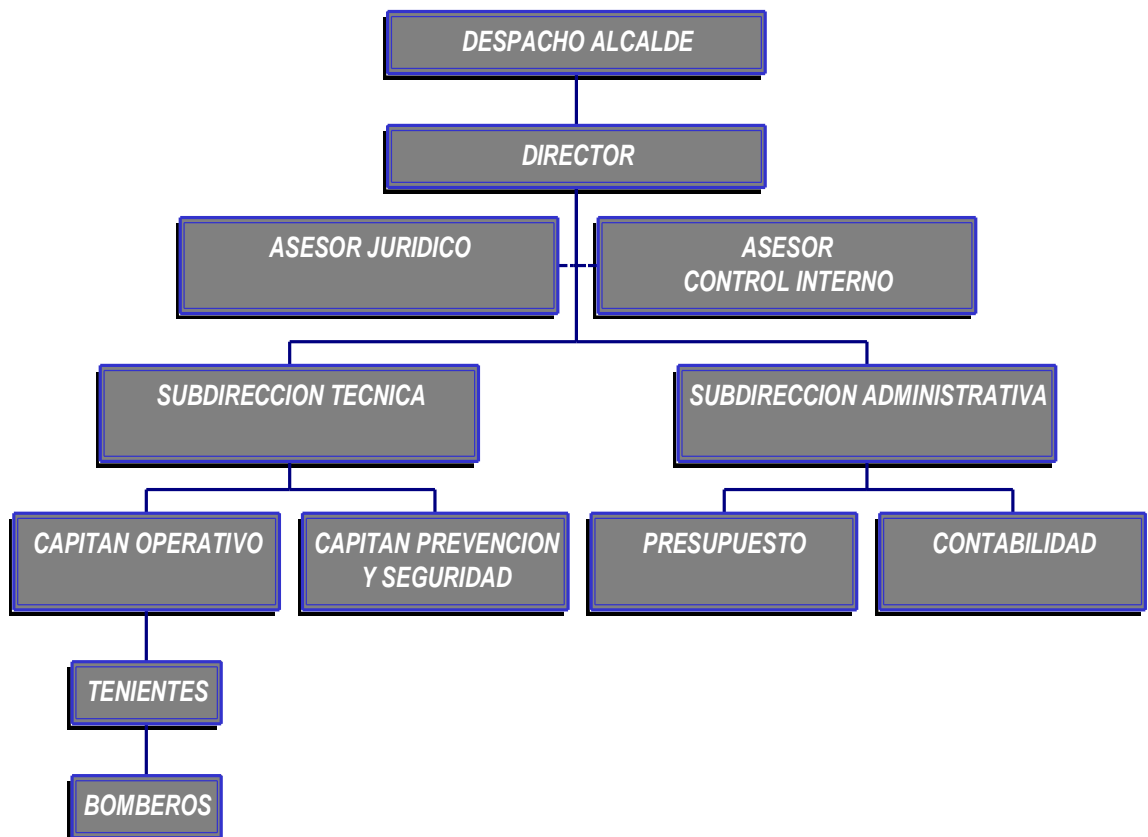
DESPACHO ALCALDE

DIRECTOR

ASESOR JURIDICO

ASESOR CONTROL INTERNO

SUBDIRECCION TECNICA

SUBDIRECCION ADMINISTRATIVA

CAPITAN OPERATIVO

CAPITAN PREVENCION Y SEGURIDAD

PRESUPUESTO

CONTABILIDAD

TENIENTES

BOMBEROS